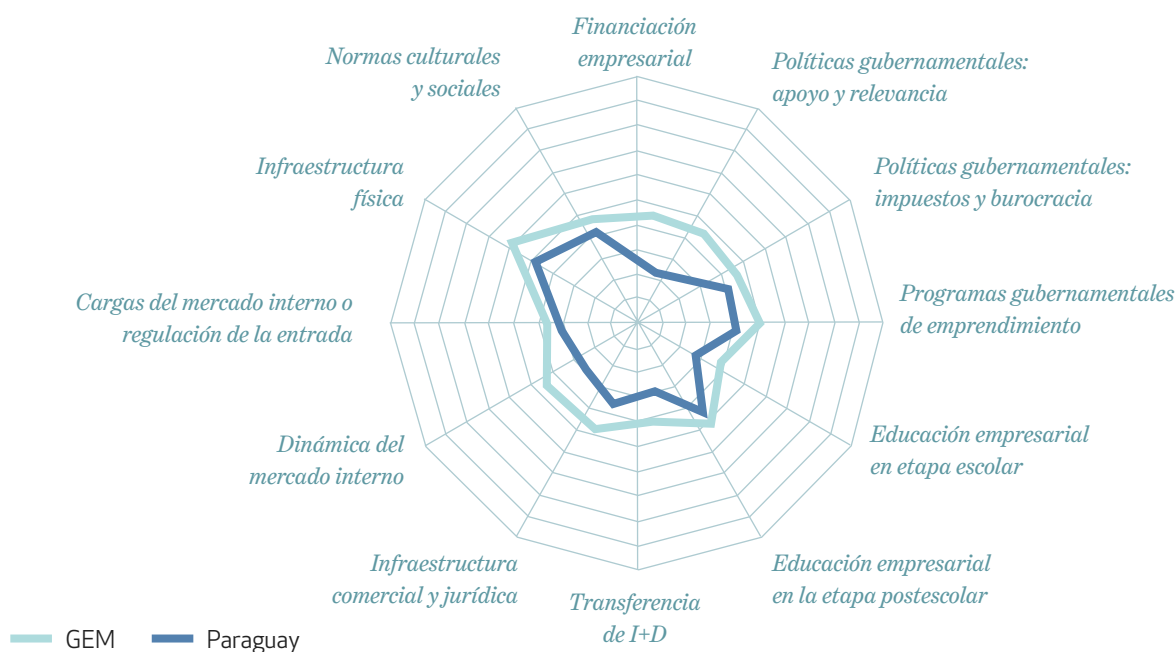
Financiación empresarial

Políticas gubernamentales: apoyo y relevancia

Políticas gubernamentales: impuestos y burocracia

Programas gubernamentales de emprendimiento

Educación empresarial en etapa escolar

Educación empresarial en la etapa postescolar

Transferencia de I+D

Infraestructura comercial y jurídica

Dinámica del mercado interno

Cargas del mercado interno o regulación de la entrada

Infraestructura física

Normas culturales y sociales

GEM Paraguay